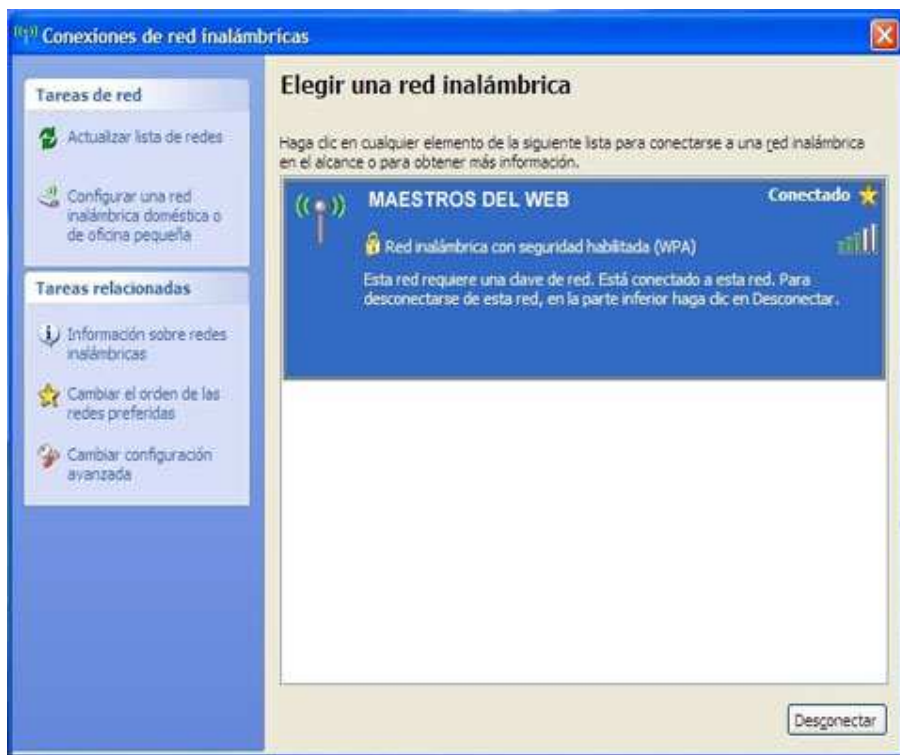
Conexiones de red inalámbricas

Tareas de red

Actualizar lista de redes

Configurar una red inalámbrica doméstica o de oficina pequeña

Tareas relacionadas

Información sobre redes inalámbricas

Cambiar el orden de las redes preferidas

Cambiar configuración avanzada

Elegir una red inalámbrica

Haga clic en cualquier elemento de la siguiente lista para conectarse a una red inalámbrica en el alcance o para obtener más información.

MAESTROS DEL WEB

Conectado

Red inalámbrica con seguridad habilitada (WPA)

Esta red requiere una clave de red. Está conectado a esta red. Para desconectarse de esta red, en la parte inferior haga clic en Desconectar.

Desconectar